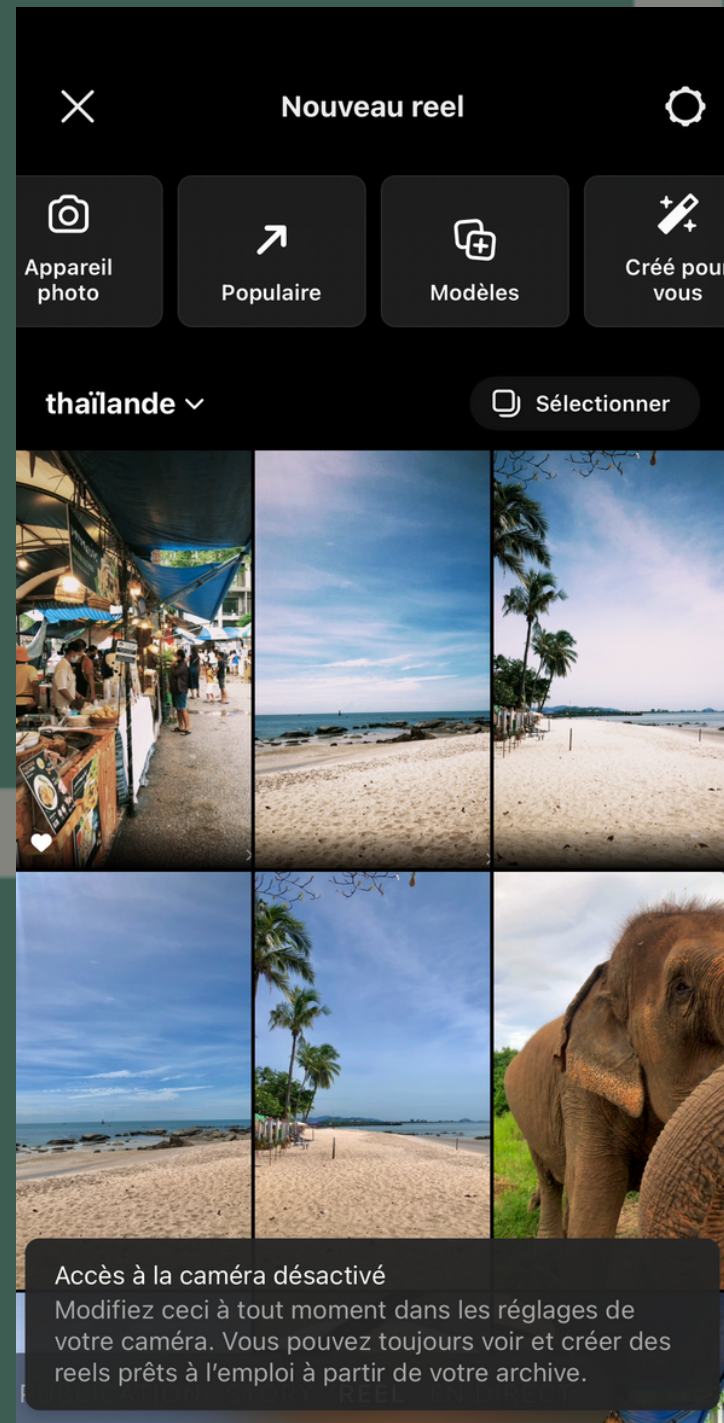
Nouveau reel

Appareil photo

Populaire

Modèles

Créé pou vous

thaïlande

Sélectionner

Accès à la caméra désactivé

Modifiez ceci à tout moment dans les réglages de votre caméra. Vous pouvez toujours voir et créer des reels prêts à l'emploi à partir de votre archive.

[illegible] REEL EN DIRECT